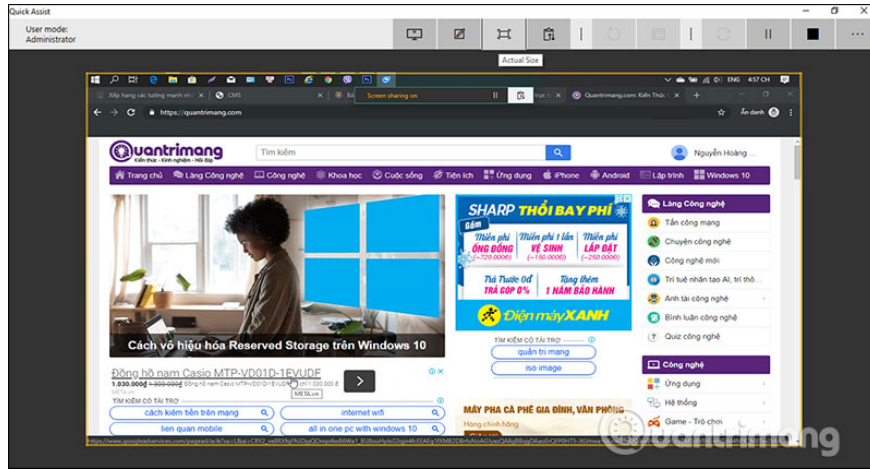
Quick Assist

User mode:
Administrator

Actual Size

ENG 4:57 CH

Xếp hạng các tướng mạnh nhất
CMS
Screen sharing on
Quantrimang.com: Kiến Thức

https://quantrimang.com

Ẩn danh

Quantrimang
Kiến thức - Kinh nghiệm - Hỏi Đáp

Tìm kiếm

Nguyễn Hoàng

Trang chủ
Làng Công nghệ
Công nghệ
Khoa học
Cuộc sống
Tiện ích
Ứng dụng
iPhone
Android
Lập trình
Windows 10

Cách vô hiệu hóa Reserved Storage trên Windows 10

SHARP THỔI BAY PHÍ
Miễn phí ỐNG ĐỒNG (~720.000đ)
Miễn phí 1 lần VỆ SINH (~150.000đ)
Miễn phí LẮP ĐẶT (~250.000đ)
Trả Trước 0đ TRẢ GÓP 0%
Tặng thêm 1 NĂM BẢO HÀNH
Điện máy XANH

TÌM KIẾM CÓ TÀI TRỢ
quản trị mạng
iso image

Đồng hồ nam Casio MTP-VD01D-1EVUDF
1.030.000₫

TÌM KIẾM CÓ TÀI TRỢ
cách kiểm tiền trên mạng
internet wifi
lien quan mobile
all in one pc with windows 10

MÁY PHA CÀ PHÊ GIA ĐÌNH, VĂN PHÒNG
Hàng chính hãng

Làng Công nghệ
Tấn công mạng
Chuyện công nghệ
Công nghệ mới
Trí tuệ nhân tạo AI, trí thô...
Ảnh tài công nghệ
Bình luận công nghệ
Quiz công nghệ

Công nghệ
Ứng dụng
Hệ thống
Game - Trò chơi

quantrimang